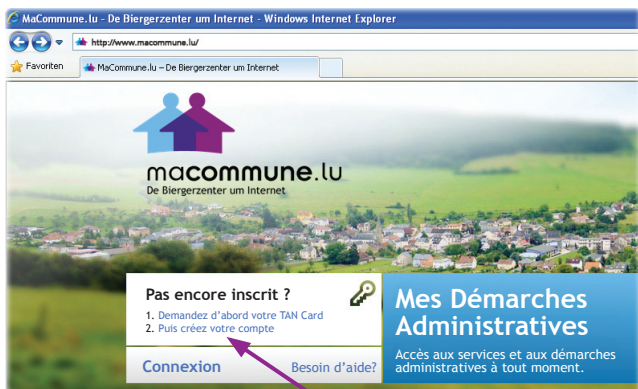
MaCommune.lu - De Biergerzenter um Internet - Windows Internet Explorer

http://www.macommune.lu/

Favoriten

MaCommune.lu – De Biergerzenter um Internet

macommune.lu
De Biergerzenter um Internet

Pas encore inscrit ?
1. Demandez d'abord votre TAN Card
2. Puis créez votre compte

Connexion

Besoin d'aide?

Mes Démarches Administratives

Accès aux services et aux démarches administratives à tout moment.